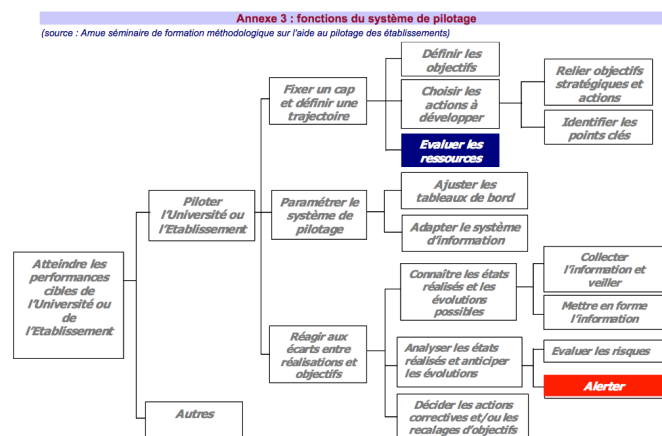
Annexe 3 : fonctions du système de pilotage
(source : Amue séminaire de formation méthodologique sur l'aide au pilotage des établissements)

Atteindre les performances cibles de l'Université ou de l'Etablissement

Piloter l'Université ou l'Etablissement

Autres

Fixer un cap et définir une trajectoire

Définir les objectifs

Choisir les actions à développer

Relier objectifs stratégiques et actions

Identifier les points clés

Evaluer les ressources

Paramétrer le système de pilotage

Ajuster les tableaux de bord

Adapter le système d'information

Réagir aux écarts entre réalisations et objectifs

Connaître les états réalisés et les évolutions possibles

Collecter l'information et veiller

Mettre en forme l'information

Analyser les états réalisés et anticiper les évolutions

Evaluer les risques

Alerter

Décider les actions correctives et/ou les recalages d'objectifs